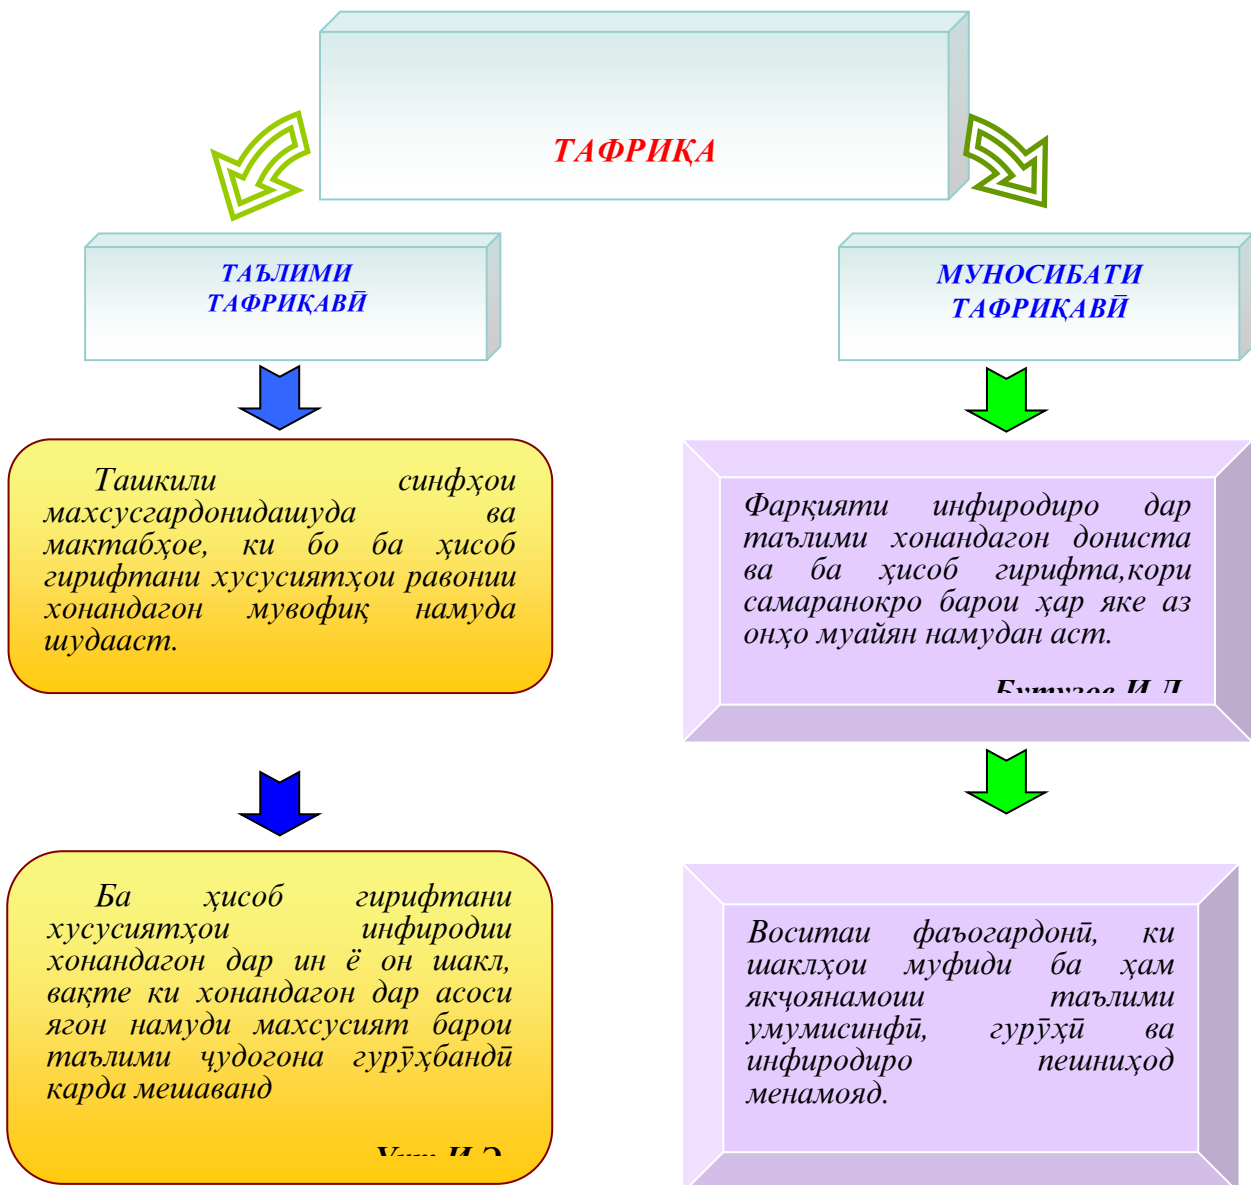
ТАФРИҚА

ТАЪЛИМИ ТАФРИҚАВӢ

МУНОСИБАТИ ТАФРИҚАВӢ

Ташкили синфҳои махсусгардонидашуда ва мактабҳое, ки бо ба ҳисоб гирифтани хусусиятҳои равонии хонандагон мувофиқ намуда шудааст.

Фарқияти инфиродиро дар таълими хонандагон дониста ва ба ҳисоб гирифта,кори самаранокро барои ҳар яке аз онҳо муайян намудан аст.

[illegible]

Ба ҳисоб гирифтани хусусиятҳои инфиродии хонандагон дар ин ё он шакл, вақте ки хонандагон дар асоси ягон намуди махсусият барои таълими ҷудогона гурӯҳбандӣ карда мешаванд

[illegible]

Воситаи фаъогардонӣ, ки шаклҳои муфиди ба ҳам якҷоянамоии таълими умумисинфӣ, гурӯҳӣ ва инфиродиро пешниҳод менамояд.